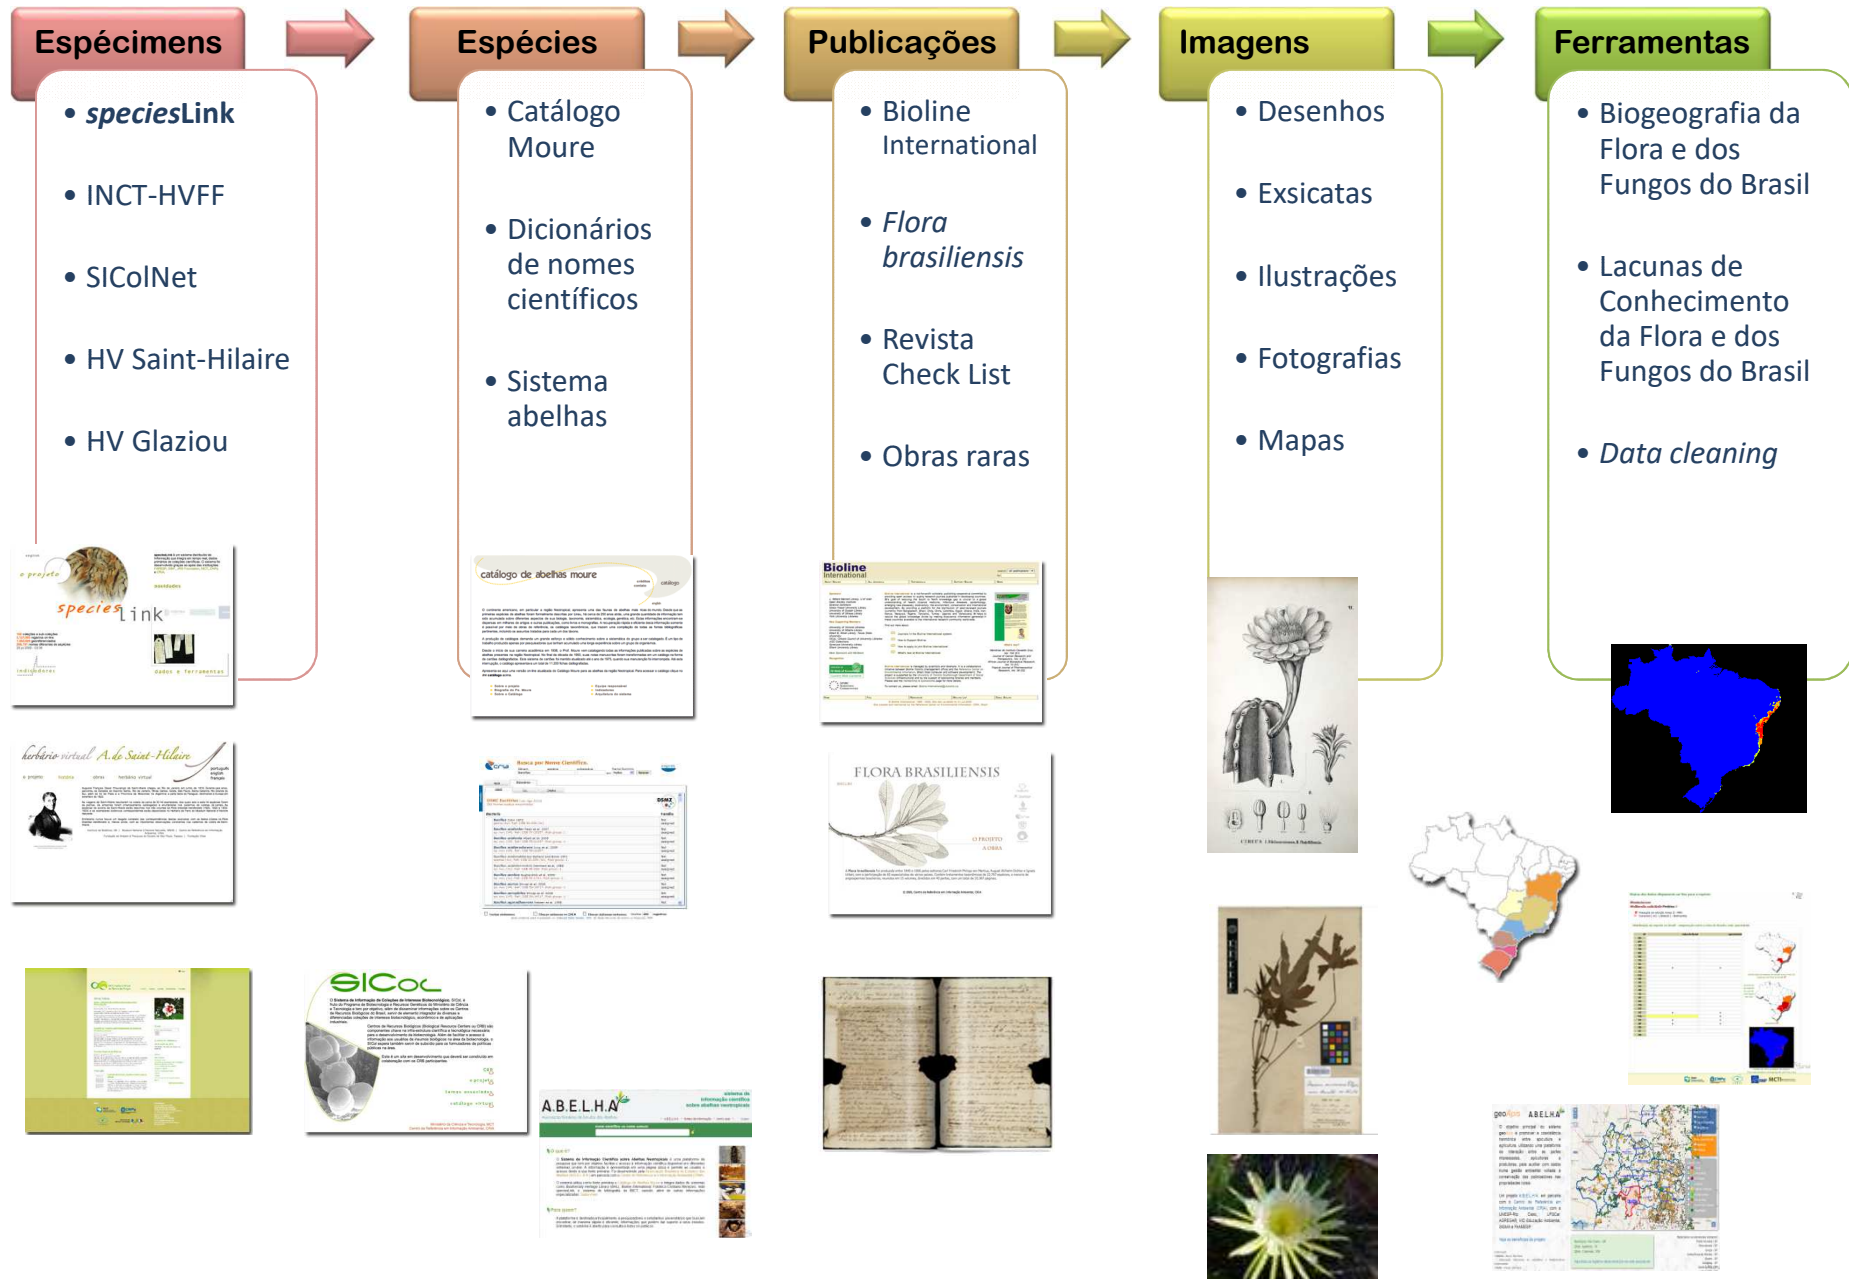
Espécimens

• *species*Link
• INCT-HVFF
• SIColNet
• HV Saint-Hilaire
• HV Glaziou

Espécies

• Catálogo Moure
• Dicionários de nomes científicos
• Sistema abelhas

Publicações

• Bioline International
• *Flora brasiliensis*
• Revista Check List
• Obras raras

Imagens

• Desenhos
• Exsicatas
• Ilustrações
• Fotografias
• Mapas

Ferramentas

• Biogeografia da Flora e dos Fungos do Brasil
• Lacunas de Conhecimento da Flora e dos Fungos do Brasil
• *Data cleaning*

species link

herbário virtual A. de Saint-Hilaire

catálogo de abelhas moure

SICoL

A.B.E.L.H.A

Bioline International

FLORA BRASILIENSIS

ABELHA